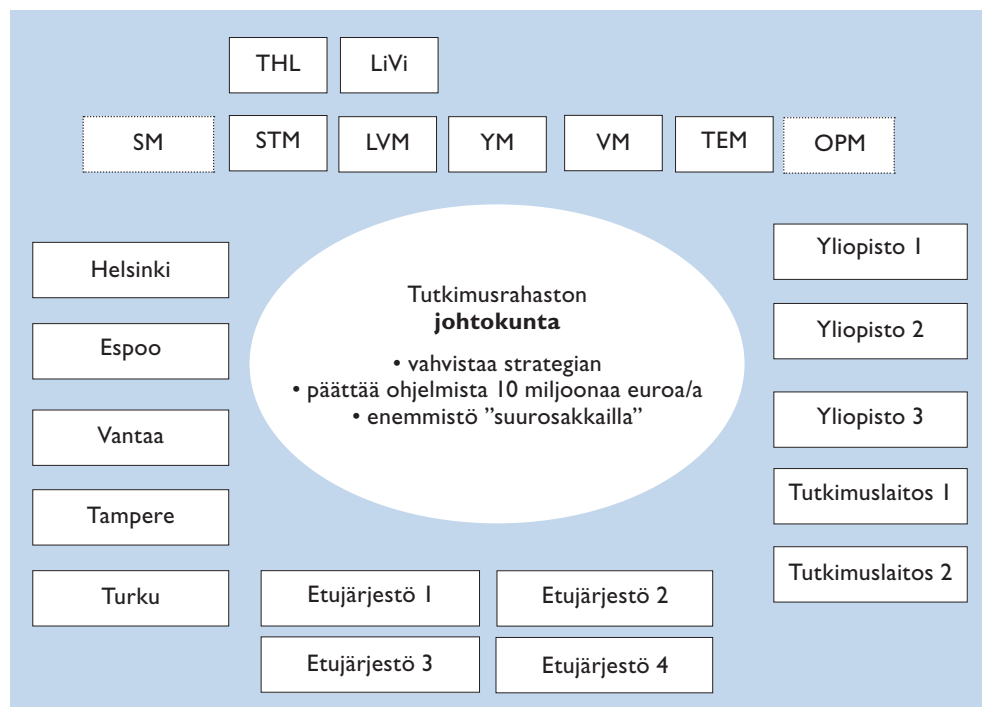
THL
LiVi

SM
STM
LVM
YM
VM
TEM
OPM

Helsinki
Espoo
Vantaa
Tampere
Turku

Tutkimusrahaston
**johtokunta**
• vahvistaa strategian
• päättää ohjelmista 10 miljoonaa euroa/a
• enemmistö ”suurosakkailla”

Yliopisto 1
Yliopisto 2
Yliopisto 3
Tutkimuslaitos 1
Tutkimuslaitos 2

Etujärjestö 1
Etujärjestö 2
Etujärjestö 3
Etujärjestö 4